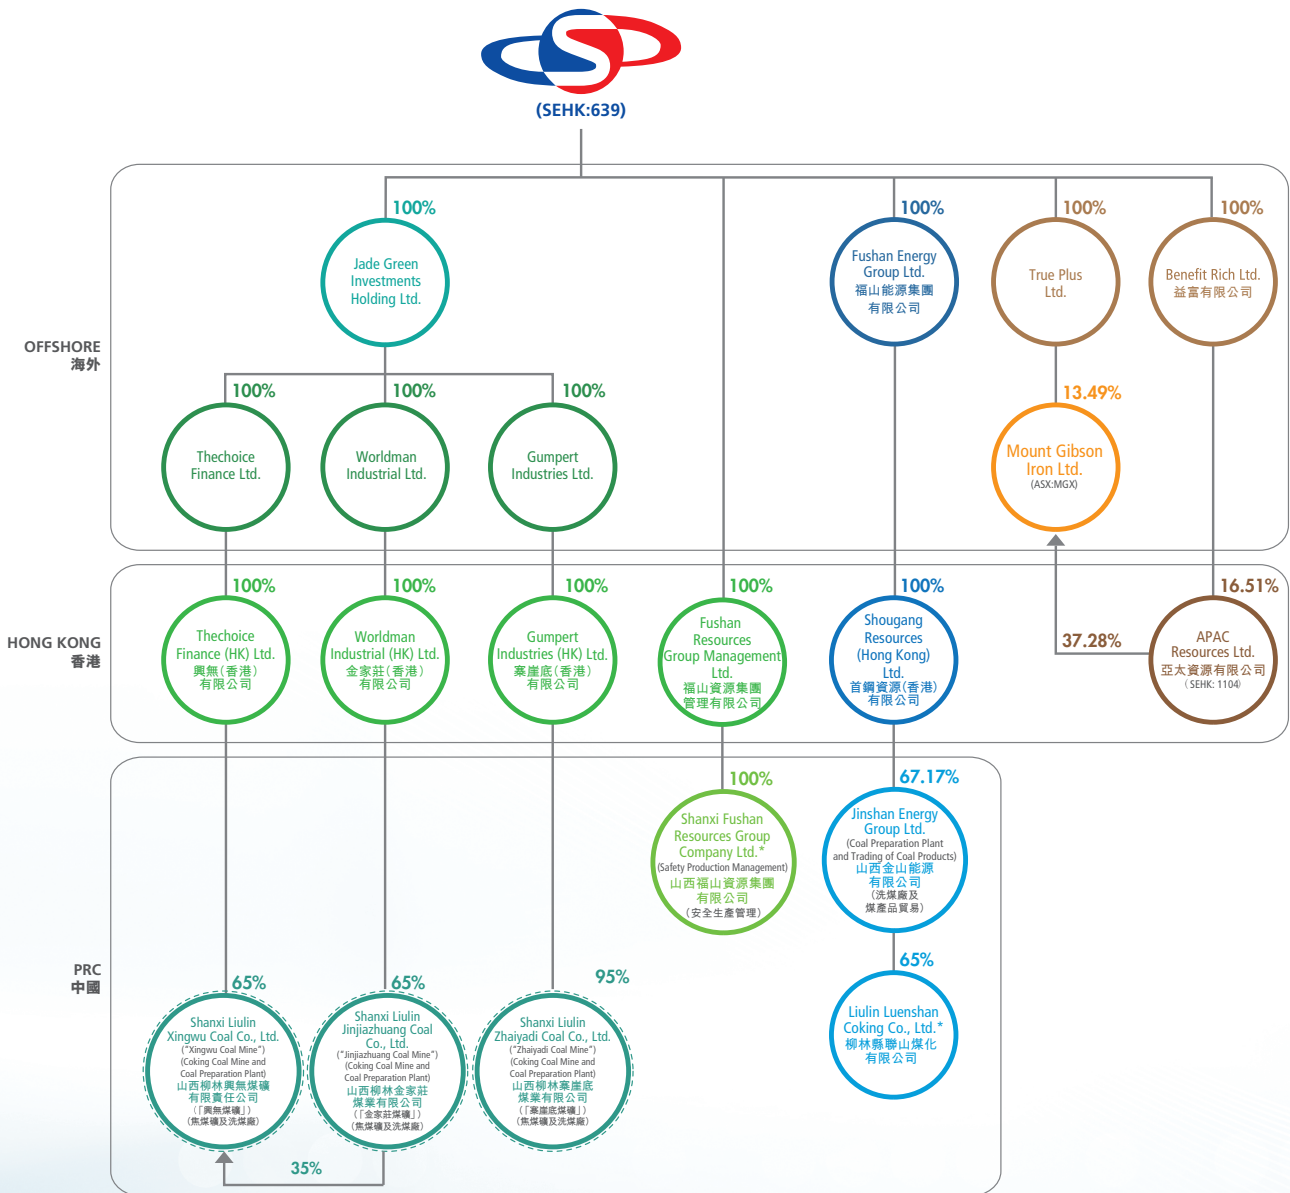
(SEHK:639)

OFFSHORE
海外

100%
Jade Green Investments Holding Ltd.

100%
Fushan Energy Group Ltd.
福山能源集團有限公司

100%
True Plus Ltd.

100%
Benefit Rich Ltd.
益富有限公司

100%
Thechoice Finance Ltd.

100%
Worldman Industrial Ltd.

100%
Gumpert Industries Ltd.

13.49%
Mount Gibson Iron Ltd.
(ASX:MGX)

HONG KONG
香港

100%
Thechoice Finance (HK) Ltd.
興無(香港)有限公司

100%
Worldman Industrial (HK) Ltd.
金家莊(香港)有限公司

100%
Gumpert Industries (HK) Ltd.
寨崖底(香港)有限公司

100%
Fushan Resources Group Management Ltd.
福山資源集團管理有限公司

100%
Shougang Resources (Hong Kong) Ltd.
首鋼資源(香港)有限公司

16.51%
37.28%
APAC Resources Ltd.
亞太資源有限公司
(SEHK: 1104)

PRC
中國

100%
Shanxi Fushan Resources Group Company Ltd.*
(Safety Production Management)
山西福山資源集團有限公司
(安全生產管理)

67.17%
Jinshan Energy Group Ltd.
(Coal Preparation Plant and Trading of Coal Products)
山西金山能源有限公司
(洗煤廠及煤產品貿易)

65%
Liulin Luenshan Coking Co., Ltd.*
柳林縣聯山煤化有限公司

65%
Shanxi Liulin Xingwu Coal Co., Ltd.
("Xingwu Coal Mine")
(Coking Coal Mine and Coal Preparation Plant)
山西柳林興無煤礦有限責任公司
(「興無煤礦」)
(焦煤礦及洗煤廠)

65%
Shanxi Liulin Jinjiazhuang Coal Co., Ltd.
("Jinjiazhuang Coal Mine")
(Coking Coal Mine and Coal Preparation Plant)
山西柳林金家莊煤業有限公司
(「金家莊煤礦」)
(焦煤礦及洗煤廠)

95%
Shanxi Liulin Zhaiyadi Coal Co., Ltd.
("Zhaiyadi Coal Mine")
(Coking Coal Mine and Coal Preparation Plant)
山西柳林寨崖底煤業有限公司
(「寨崖底煤礦」)
(焦煤礦及洗煤廠)

35%